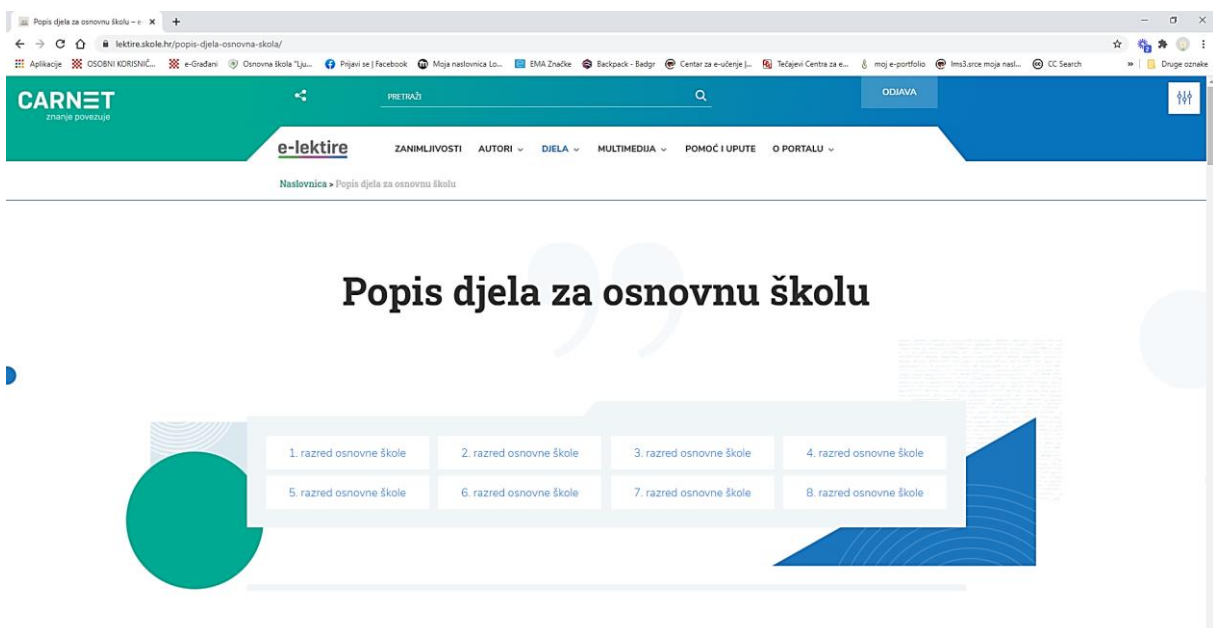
Popis djela za osnovnu školu – e- ×
+

lektire.skole.hr/popis-djela-osnovna-skola/

Aplikacije OSOBNI KORISNIČ... e-Građani Osnovna škola "Lju... Prijavi se | Facebook Moja naslovnica Lo... EMA Značke Backpack - Badgr Centar za e-učenje |... Tečajevi Centra za e... moj e-portfolio lms3.srce moja nasl... CC Search » Druge oznake

CARNET
znanje povezuje

PRETRAŽI

ODJAVA

e-lektire

ZANIMLJIVOSTI AUTORI DJELA MULTIMEDIJA POMOĆ I UPUTE O PORTALU

Naslovnica > Popis djela za osnovnu školu

Popis djela za osnovnu školu

| 1. razred osnovne škole | 2. razred osnovne škole | 3. razred osnovne škole | 4. razred osnovne škole |
|---|---|---|---|
| 5. razred osnovne škole | 6. razred osnovne škole | 7. razred osnovne škole | 8. razred osnovne škole |